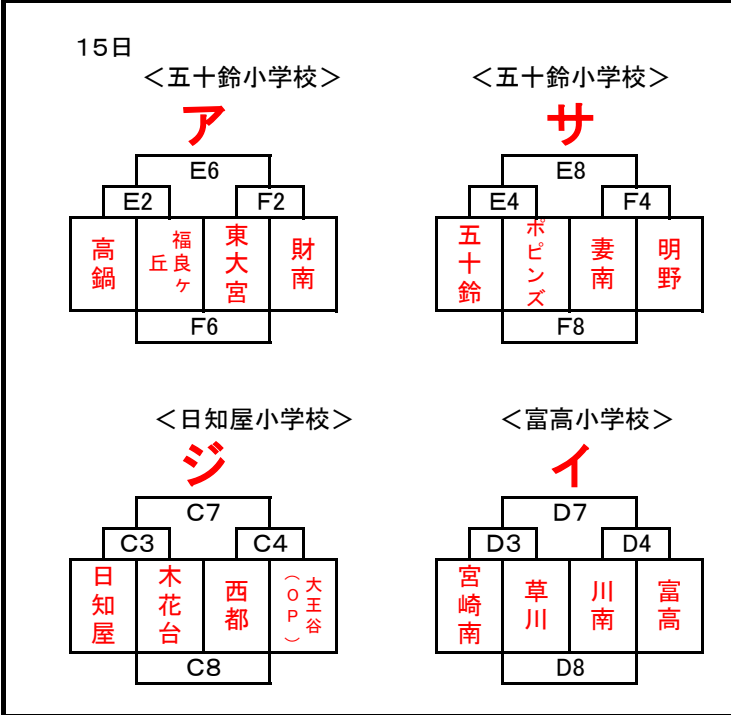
15日

＜五十鈴小学校＞
ア
E6
E2
F2
高鍋
福良ヶ丘
東大宮
財南
F6

＜五十鈴小学校＞
サ
E8
E4
F4
五十鈴
ポピンズ
妻南
明野
F8

＜日知屋小学校＞
ジ
C7
C3
C4
日知屋
木花台
西都
大王谷（OP）
C8

＜富高小学校＞
イ
D7
D3
D4
宮崎南
草川
川南
富高
D8